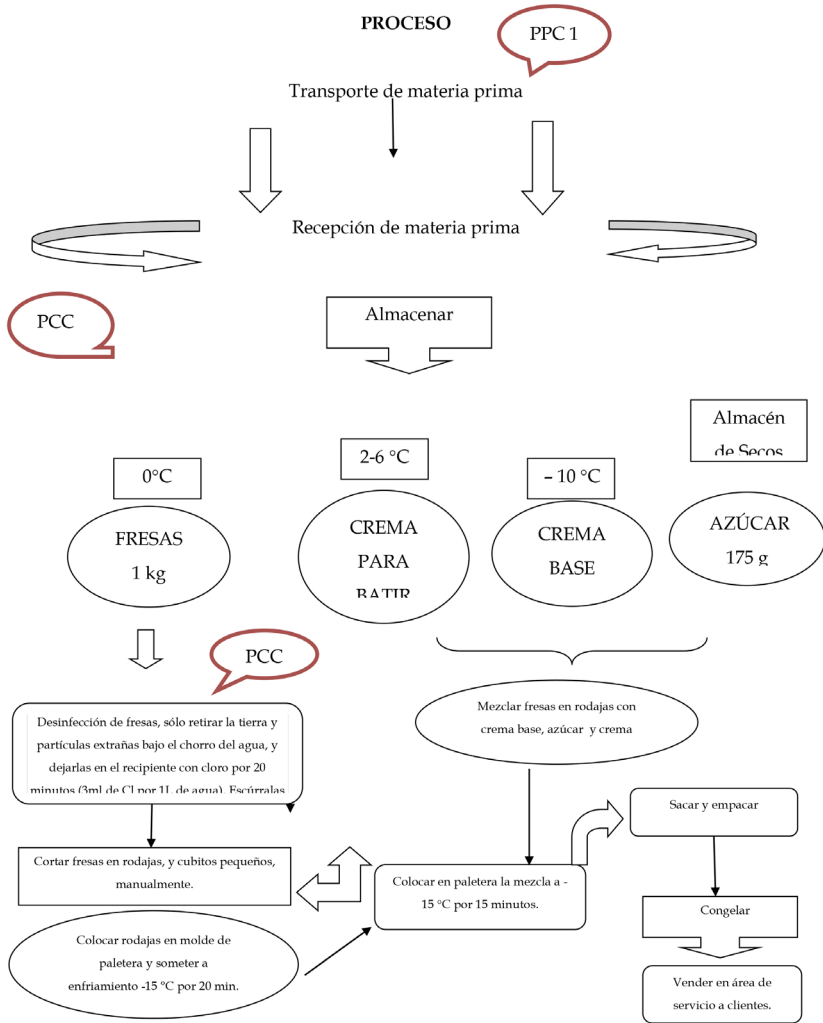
PROCESO

PPC 1

Transporte de materia prima

Recepción de materia prima

PCC

Almacenar

Almacén de Secos

0°C

2-6 °C

– 10 °C

FRESAS 1 kg

CREMA PARA BATIR

CREMA BASE

AZÚCAR 175 g

PCC

Desinfección de fresas, sólo retirar la tierra y partículas extrañas bajo el chorro del agua, y dejarlas en el recipiente con cloro por 20 minutos (3ml de Cl por 1L de agua). Escúrralas

Mezclar fresas en rodajas con crema base, azúcar y crema

Sacar y empacar

Cortar fresas en rodajas, y cubitos pequeños, manualmente.

Colocar en paletera la mezcla a -15 °C por 15 minutos.

Congelar

Colocar rodajas en molde de paletera y someter a enfriamiento -15 °C por 20 min.

Vender en área de servicio a clientes.